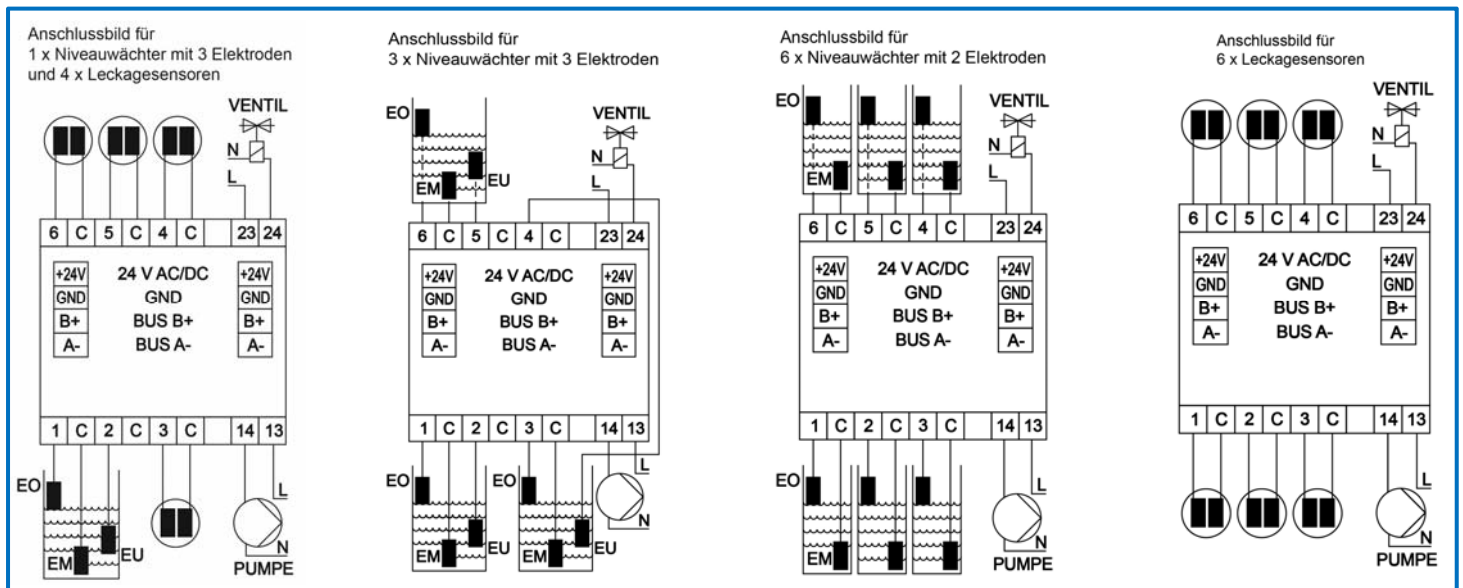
Anschlussbild für
1 x Niveauwächter mit 3 Elektroden
und 4 x Leckagesensoren

VENTIL
N
L

| 6 | C | 5 | C | 4 | C | | 23 | 24 |
|---|---|---|---|---|---|---|---|---|

+24V
GND
B+
A-

24 V AC/DC
GND
BUS B+
BUS A-

+24V
GND
B+
A-

| 1 | C | 2 | C | 3 | C | | 14 | 13 |
|---|---|---|---|---|---|---|---|---|

EO
EM
EU
L
N
PUMPE

Anschlussbild für
3 x Niveauwächter mit 3 Elektroden

EO
EM
EU
VENTIL
N
L

| 6 | C | 5 | C | 4 | C | | 23 | 24 |
|---|---|---|---|---|---|---|---|---|

+24V
GND
B+
A-

24 V AC/DC
GND
BUS B+
BUS A-

+24V
GND
B+
A-

| 1 | C | 2 | C | 3 | C | | 14 | 13 |
|---|---|---|---|---|---|---|---|---|

EO
EM
EU
EO
EM
EU
L
N

Anschlussbild für
6 x Niveauwächter mit 2 Elektroden

EO
EM
VENTIL
N
L

| 6 | C | 5 | C | 4 | C | | 23 | 24 |
|---|---|---|---|---|---|---|---|---|

+24V
GND
B+
A-

24 V AC/DC
GND
BUS B+
BUS A-

+24V
GND
B+
A-

| 1 | C | 2 | C | 3 | C | | 14 | 13 |
|---|---|---|---|---|---|---|---|---|

EO
EM
L
N
PUMPE

Anschlussbild für
6 x Leckagesensoren

VENTIL
N
L

| 6 | C | 5 | C | 4 | C | | 23 | 24 |
|---|---|---|---|---|---|---|---|---|

+24V
GND
B+
A-

24 V AC/DC
GND
BUS B+
BUS A-

+24V
GND
B+
A-

| 1 | C | 2 | C | 3 | C | | 14 | 13 |
|---|---|---|---|---|---|---|---|---|

L
N
PUMPE